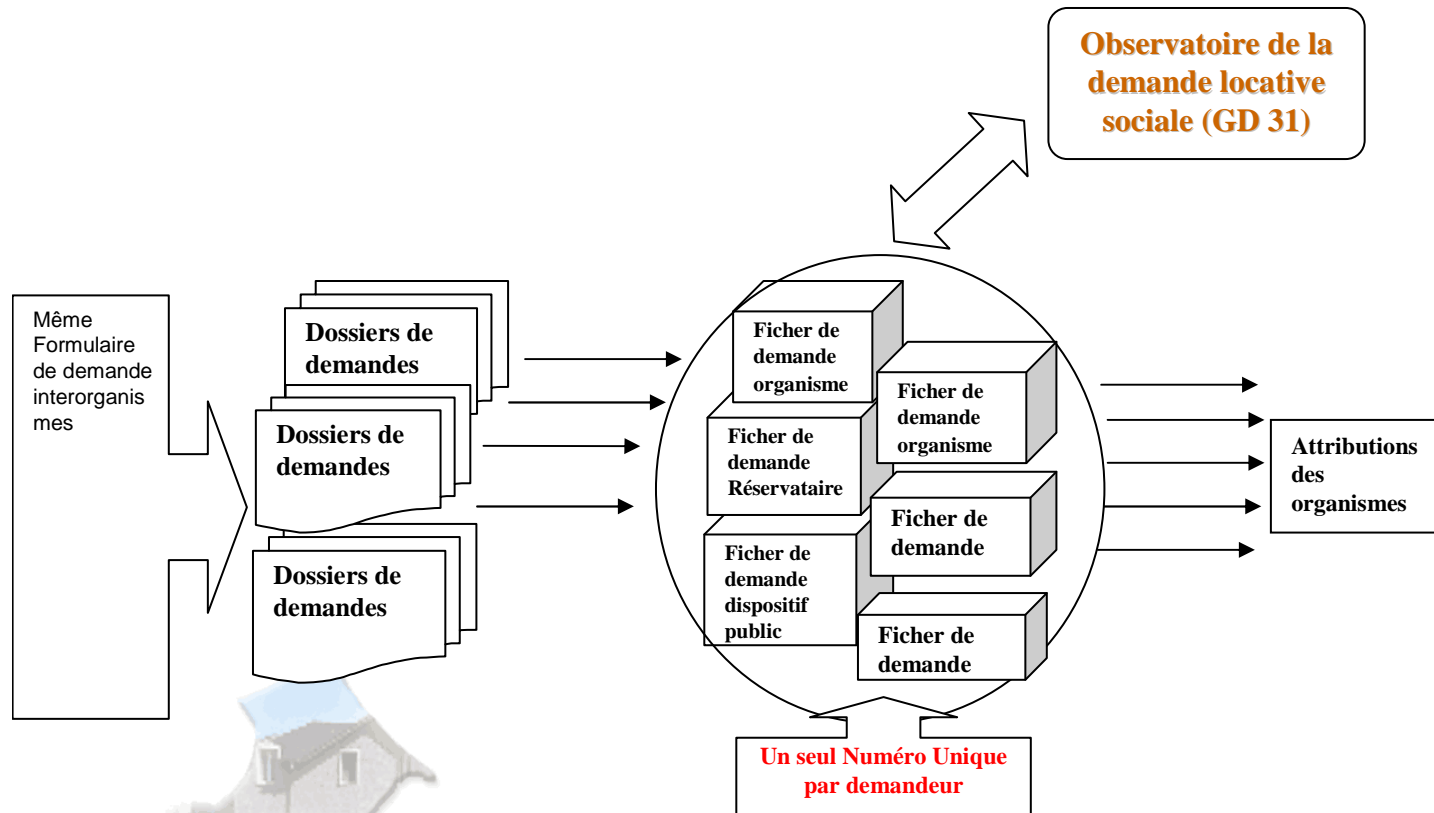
Observatoire de la demande locative sociale (GD 31)

Même Formulaire de demande interorganismes

Dossiers de demandes

Dossiers de demandes

Dossiers de demandes

Ficher de demande organisme

Ficher de demande organisme

Ficher de demande Réservataire

Ficher de demande

Ficher de demande dispositif public

Ficher de demande

Attributions des organismes

Un seul Numéro Unique par demandeur